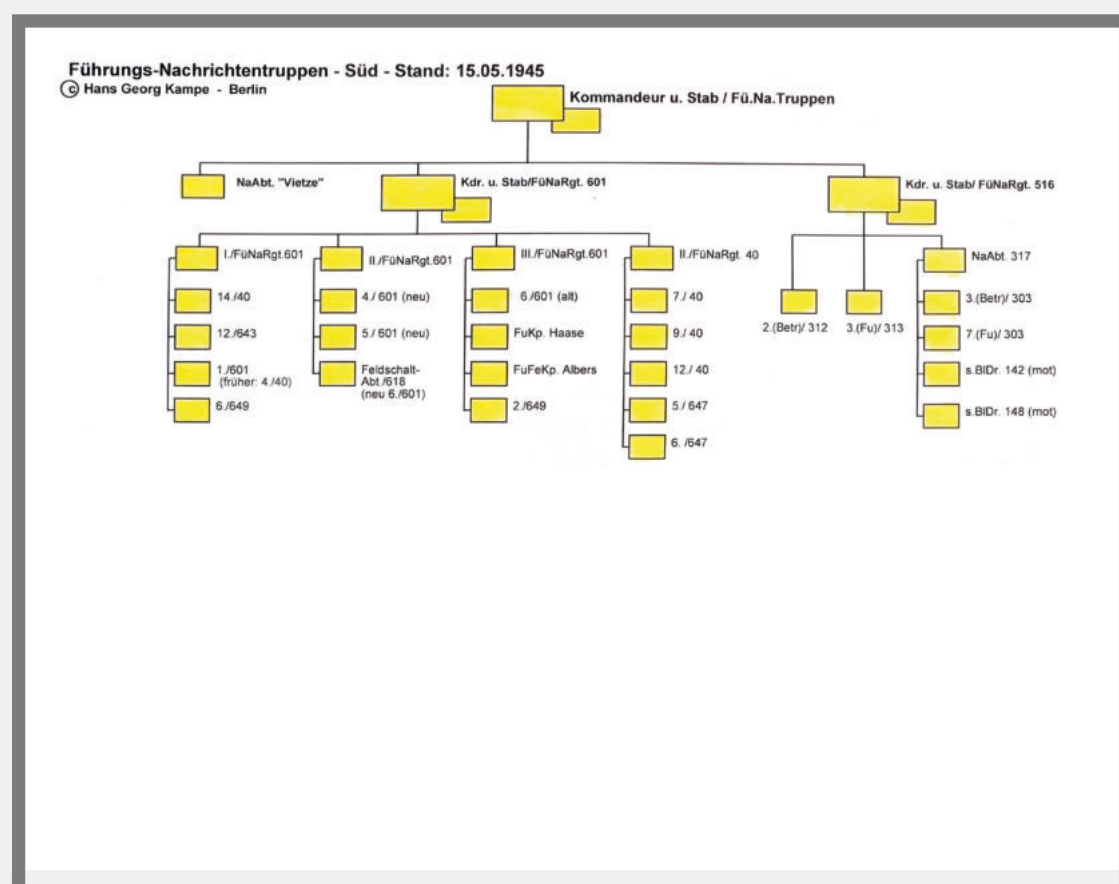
Führungs-Nachrichtentruppen - Süd - Stand: 15.05.1945
© Hans Georg Kampe - Berlin

Kommandeur u. Stab / Fü.Na.Truppen

NaAbt. "Vietze"

Kdr. u. Stab/FüNaRgt. 601

Kdr. u. Stab/ FüNaRgt. 516

I./FüNaRgt.601
14./40
12./643
1./601 (früher: 4./40)
6./649

II./FüNaRgt.601
4./ 601 (neu)
5./ 601 (neu)
Feldschalt-Abt./618 (neu 6./601)

III./FüNaRgt.601
6./601 (alt)
FuKp. Haase
FuFeKp. Albers
2./649

II./FüNaRgt. 40
7./ 40
9./ 40
12./ 40
5./ 647
6. /647

2.(Betr)/ 312
3.(Fu)/ 313

NaAbt. 317
3.(Betr)/ 303
7.(Fu)/ 303
s.BlDr. 142 (mot)
s.BlDr. 148 (mot)